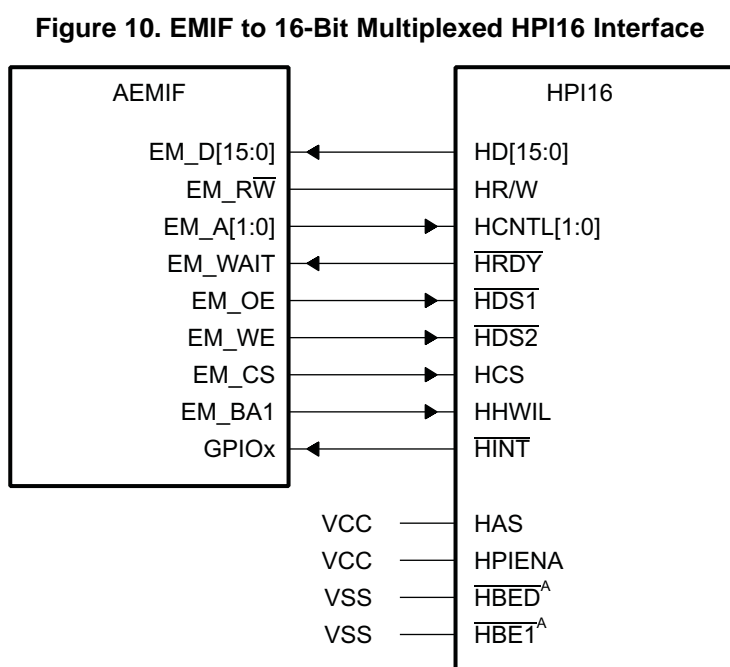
Figure 10. EMIF to 16-Bit Multiplexed HPI16 Interface

AEMIF

HPI16

EM_D[15:0]

HD[15:0]

EM_R$\overline{W}$

HR/$\overline{W}$

EM_A[1:0]

HCNTL[1:0]

EM_WAIT

$\overline{HRDY}$

EM_OE

$\overline{HDS1}$

EM_WE

$\overline{HDS2}$

EM_CS

HCS

EM_BA1

HHWIL

GPIOx

$\overline{HINT}$

VCC

HAS

VCC

HPIENA

VSS

$\overline{HBED}^A$

VSS

$\overline{HBE1}^A$